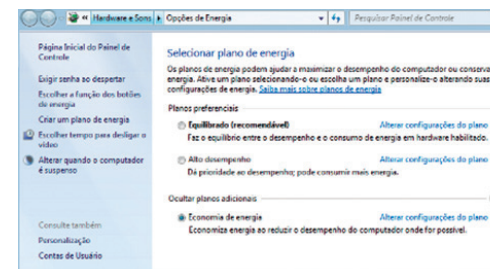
« Hardware e Sons ▸ Opções de Energia
Pesquisar Painel de Controle

Página Inicial do Painel de Controle

Exigir senha ao despertar

Escolher a função dos botões de energia

Criar um plano de energia

Escolher tempo para desligar o vídeo

Alterar quando o computador é suspenso

Consulte também

Personalização

Contas de Usuário

Selecionar plano de energia

Os planos de energia podem ajudar a maximizar o desempenho do computador ou conserva energia. Ative um plano selecionando-o ou escolha um plano e personalize-o alterando suas configurações de energia. Saiba mais sobre planos de energia

Planos preferenciais

Equilibrado (recomendável)
Alterar configurações do plano
Faz o equilíbrio entre o desempenho e o consumo de energia em hardware habilitado.

Alto desempenho
Alterar configurações do plano
Dá prioridade ao desempenho; pode consumir mais energia.

Ocultar planos adicionais

Economia de energia
Alterar configurações do plano
Economiza energia ao reduzir o desempenho do computador onde for possível.